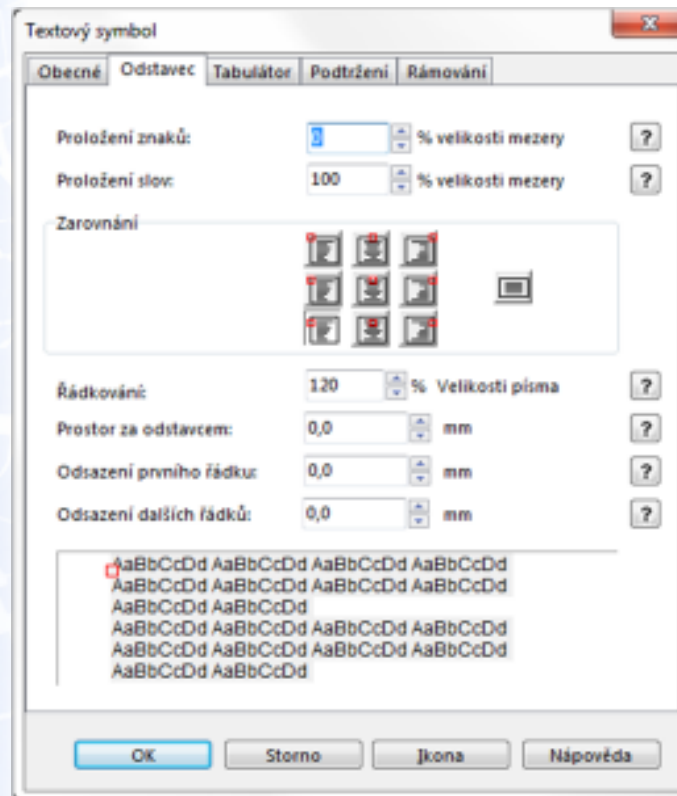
Textový symbol

Obecné | Odstavec | Tabulátor | Podtržení | Rámování

Proložení znaků: 0 % velikosti mezery ?

Proložení slov: 100 % velikosti mezery ?

Zarovnání

Řádkování: 120 % Velikosti písma ?

Prostor za odstavcem: 0,0 mm ?

Odsazení prvního řádku: 0,0 mm ?

Odsazení dalších řádků: 0,0 mm ?

AaBbCcDd AaBbCcDd AaBbCcDd AaBbCcDd
AaBbCcDd AaBbCcDd AaBbCcDd AaBbCcDd
AaBbCcDd AaBbCcDd
AaBbCcDd AaBbCcDd AaBbCcDd AaBbCcDd
AaBbCcDd AaBbCcDd AaBbCcDd AaBbCcDd
AaBbCcDd AaBbCcDd

OK | Storno | Ikona | Nápověda